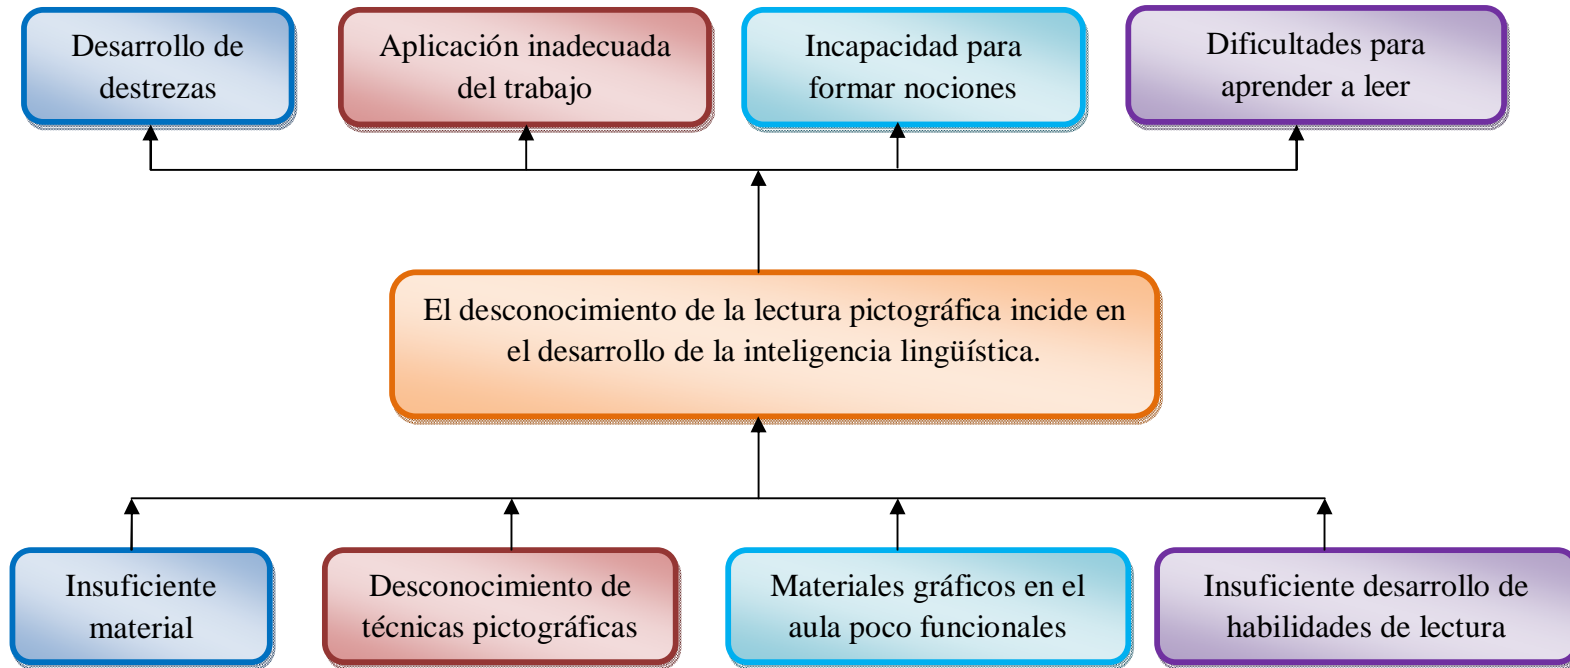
Desarrollo de destrezas

Aplicación inadecuada del trabajo

Incapacidad para formar nociones

Dificultades para aprender a leer

El desconocimiento de la lectura pictográfica incide en el desarrollo de la inteligencia lingüística.

Insuficiente material

Desconocimiento de técnicas pictográficas

Materiales gráficos en el aula poco funcionales

Insuficiente desarrollo de habilidades de lectura